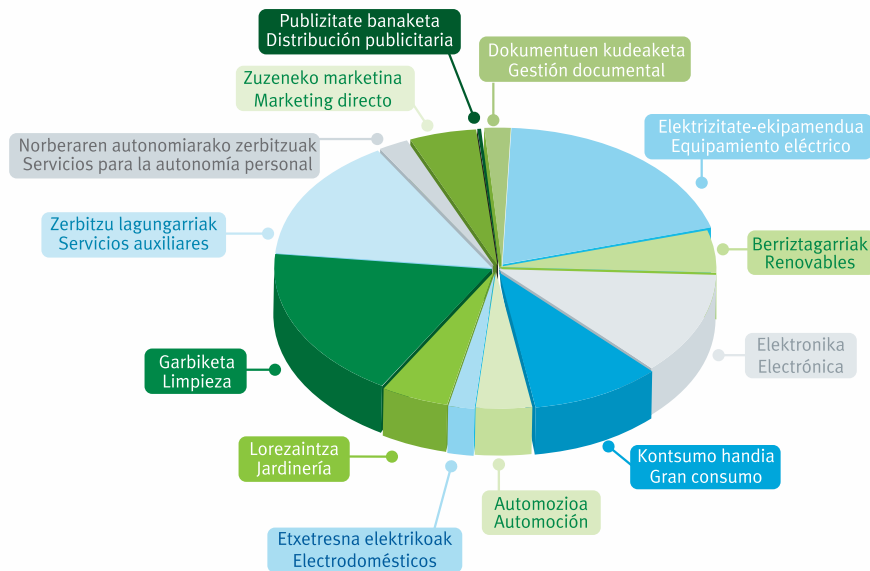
Publizitate banaketa
Distribución publicitaria

Dokumentuen kudeaketa
Gestión documental

Zuzeneko marketina
Marketing directo

Norberaren autonomiarako zerbitzuak
Servicios para la autonomía personal

Elektrizitate-ekipamendua
Equipamiento eléctrico

Zerbitzu lagungarriak
Servicios auxiliares

Berriztagarriak
Renovables

Elektronika
Electrónica

Garbiketa
Limpieza

Kontsumo handia
Gran consumo

Lorezaintza
Jardinería

Automozioa
Automoción

Etxetresna elektrikoak
Electrodomésticos